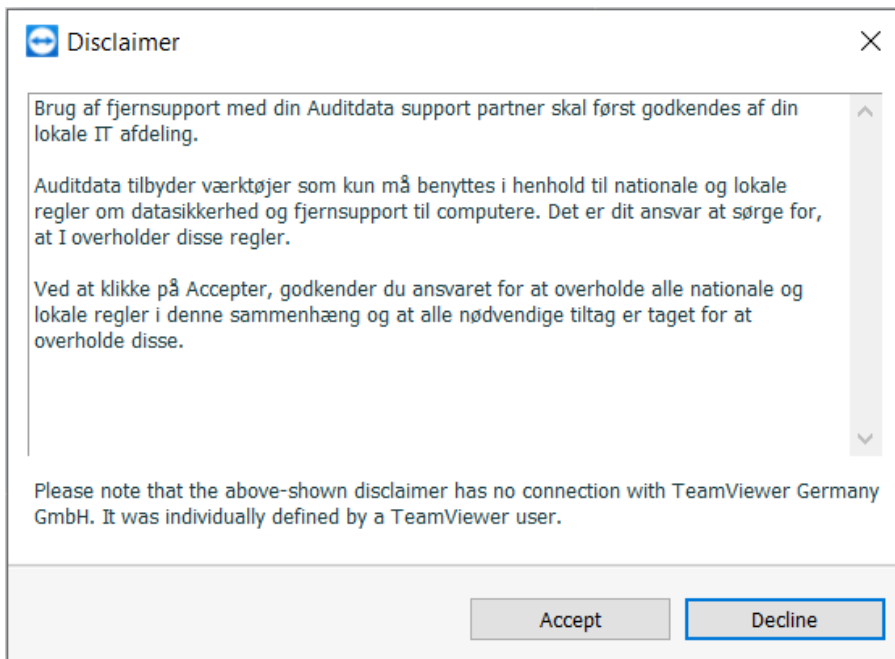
Disclaimer

Brug af fjernsupport med din Auditdata support partner skal først godkendes af din lokale IT afdeling.

Auditdata tilbyder værktøjer som kun må benyttes i henhold til nationale og lokale regler om datasikkerhed og fjernsupport til computere. Det er dit ansvar at sørge for, at I overholder disse regler.

Ved at klikke på Accepter, godkender du ansvaret for at overholde alle nationale og lokale regler i denne sammenhæng og at alle nødvendige tiltag er taget for at overholde disse.

Please note that the above-shown disclaimer has no connection with TeamViewer Germany GmbH. It was individually defined by a TeamViewer user.

Accept

Decline